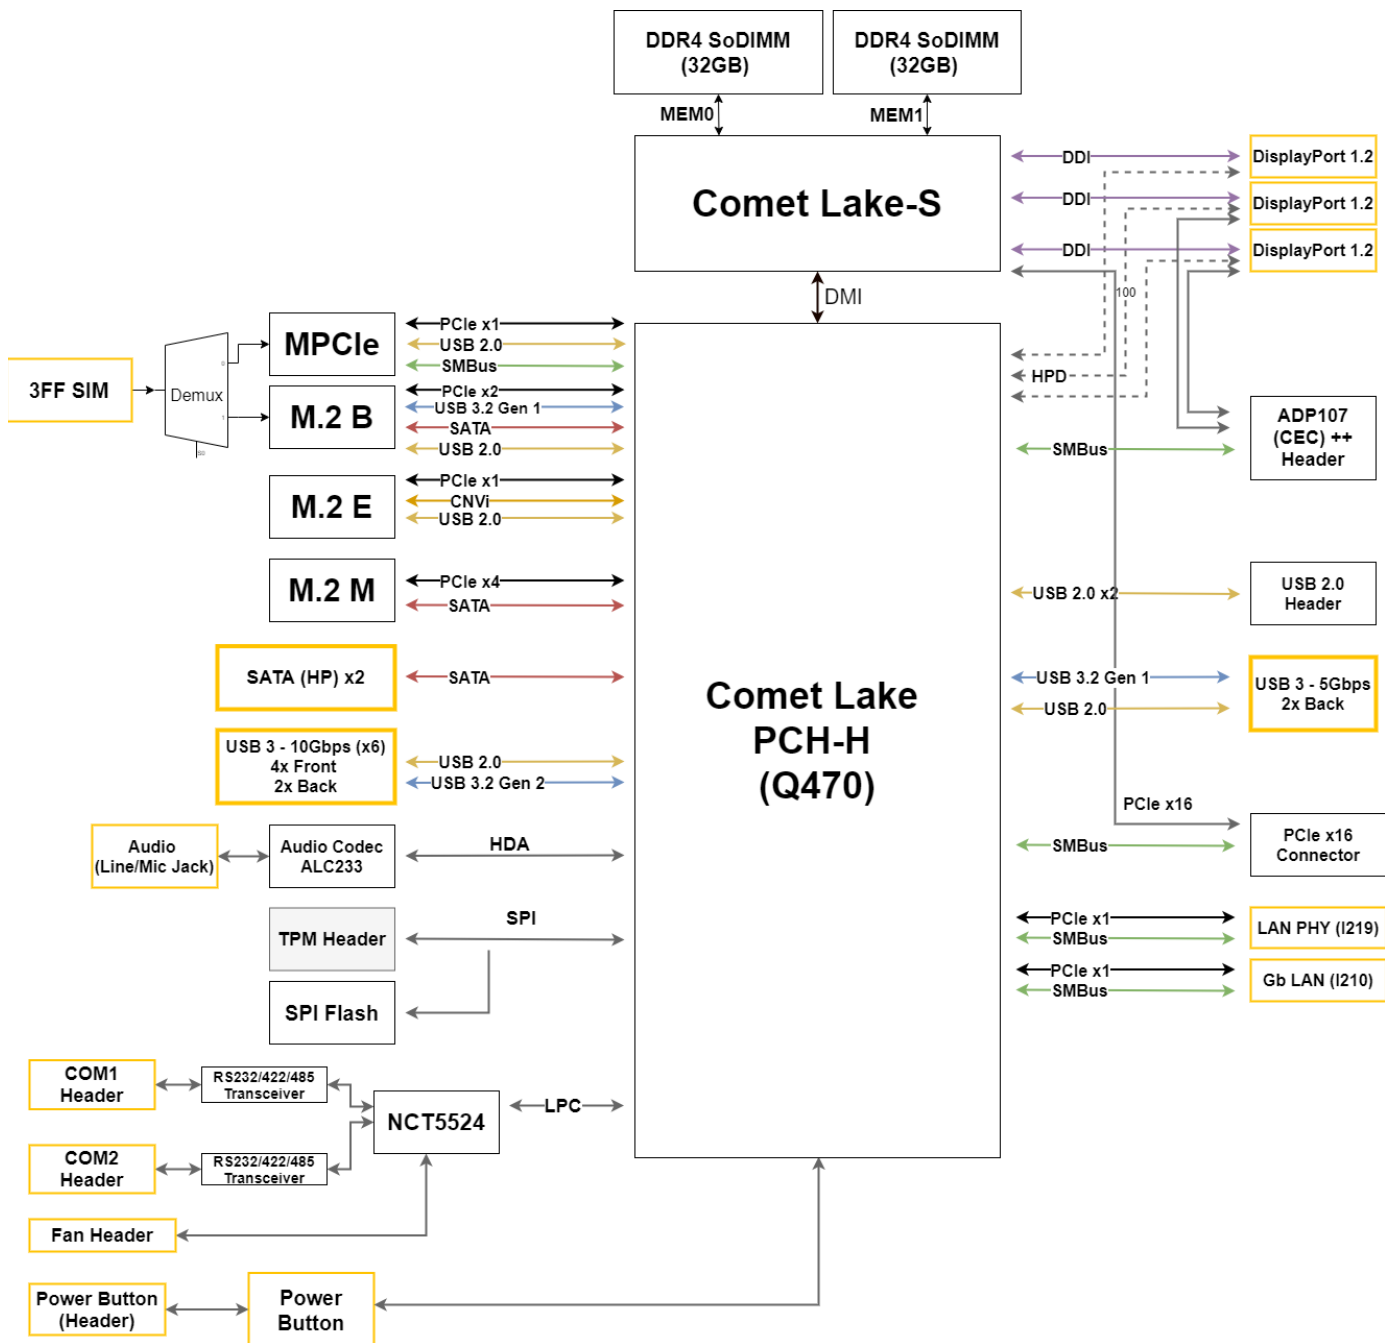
DDR4 SoDIMM (32GB)

DDR4 SoDIMM (32GB)

MEM0

MEM1

Comet Lake-S

DDI

DDI

DDI

DisplayPort 1.2

DisplayPort 1.2

DisplayPort 1.2

100

DMI

HPD

ADP107 (CEC) ++ Header

SMBus

3FF SIM

Demux

MPCIe

PCIe x1
USB 2.0
SMBus

M.2 B

PCIe x2
USB 3.2 Gen 1
SATA
USB 2.0

M.2 E

PCIe x1
CNVi
USB 2.0

M.2 M

PCIe x4
SATA

USB 2.0 x2

USB 2.0 Header

SATA (HP) x2

SATA

Comet Lake PCH-H (Q470)

USB 3.2 Gen 1
USB 2.0

USB 3 - 5Gbps 2x Back

USB 3 - 10Gbps (x6) 4x Front 2x Back

USB 2.0
USB 3.2 Gen 2

PCIe x16

Audio (Line/Mic Jack)

Audio Codec ALC233

HDA

SMBus

PCIe x16 Connector

TPM Header

SPI

PCIe x1
SMBus

LAN PHY (I219)

PCIe x1
SMBus

Gb LAN (I210)

SPI Flash

COM1 Header

RS232/422/485 Transceiver

NCT5524

LPC

COM2 Header

RS232/422/485 Transceiver

Fan Header

Power Button (Header)

Power Button